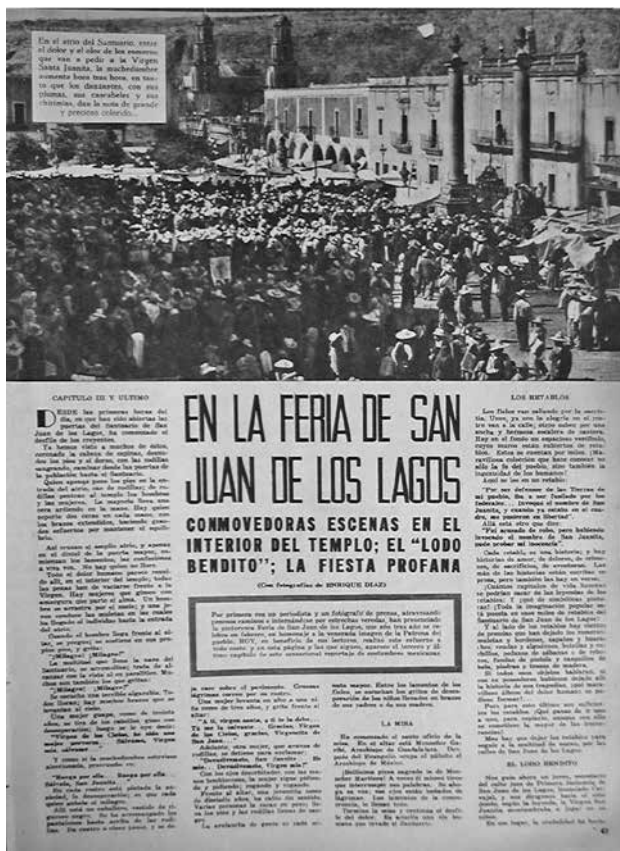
En el atrio del Santuario, entre el dolor y el olor de los romeros que van a pedir a la Virgen Santa Juanita, la muchedumbre comenta hace tres horas, en tanto que los danzantes, con sus plumas, sus cascabeles y sus chirimías, dan la nota de grandeza y precioso colorido...

CAPITULO III Y ULTIMO

EN LA FERIA DE SAN JUAN DE LOS LAGOS

CONMOVEDORAS ESCENAS EN EL INTERIOR DEL TEMPLO; EL "LODO BENDITO"; LA FIESTA PROFANA

(Con fotografías de ENRIQUE DIAZ)

Por primera vez un periodista y un fotógrafo de prensa, atravesando penosos caminos e internándose por estrechas veredas, han presenciado la portentosa Feria de San Juan de los Lagos, que año tras año se celebra en febrero, en honor a la venerada imagen de la Patrona del pueblo. HOY, en beneficio de sus lectores, realizó este esfuerzo a todo costo, y en esta página y las que siguen, aparece el tercero y último capítulo de este sensacional reportaje de contenido mexicano.

DESDE las primeras horas del día, en que han sido abiertas las puertas del Santuario de San Juan de los Lagos, ha comenzado el desfile de los creyentes.

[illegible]

LOS RETABLOS

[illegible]

EL LODO BENDITO

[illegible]

LA MISA

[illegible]

43